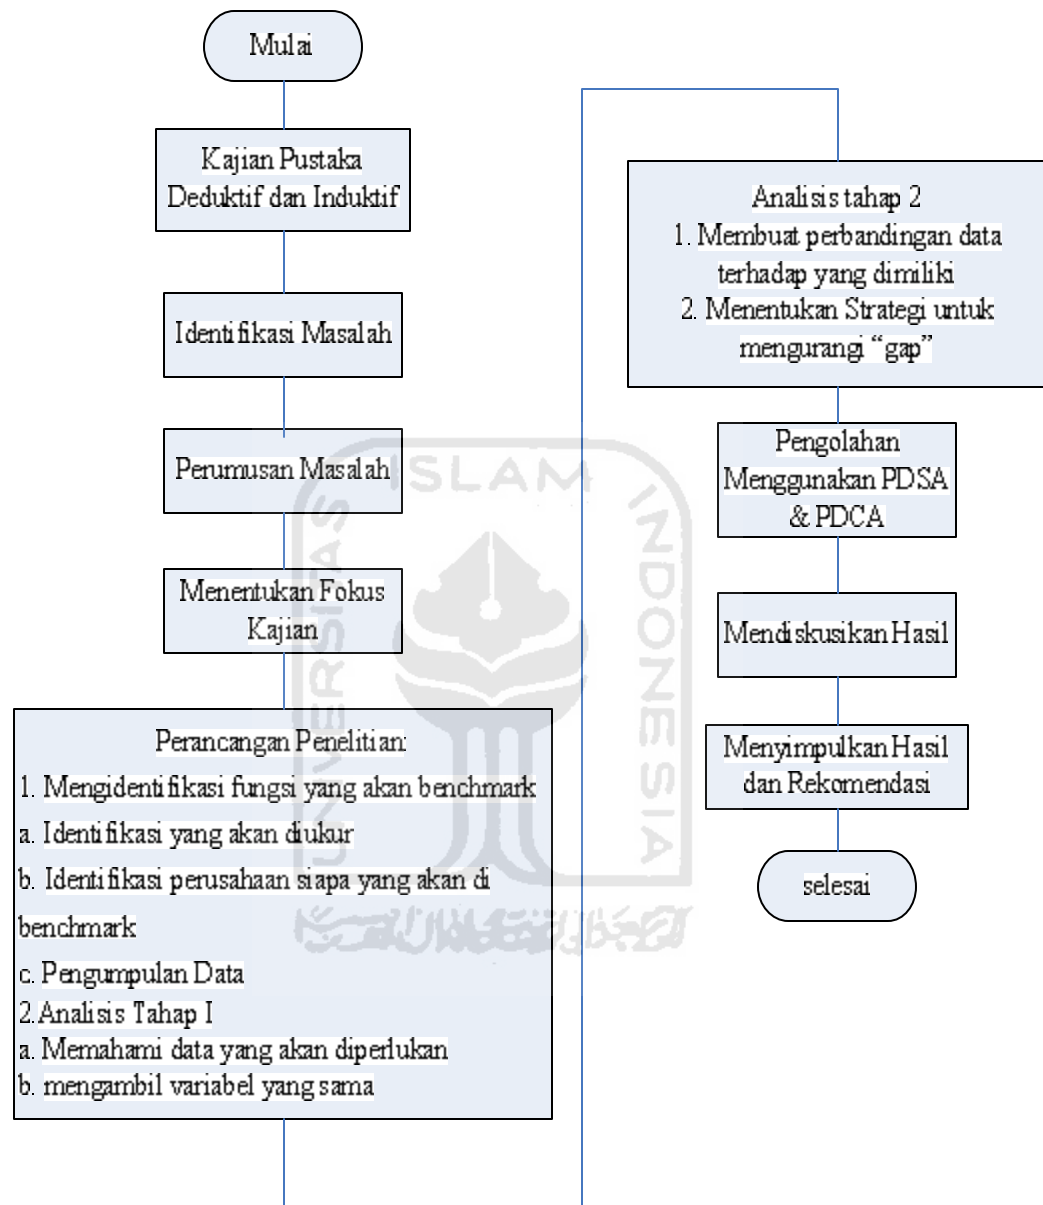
Mulai

Kajian Pustaka Deduktif dan Induktif

Identifikasi Masalah

Perumusan Masalah

Menentukan Fokus Kajian

Perancangan Penelitian:
1. Mengidentifikasi fungsi yang akan benchmark
a. Identifikasi yang akan diukur
b. Identifikasi perusahaan siapa yang akan di benchmark
c. Pengumpulan Data
2.Analisis Tahap I
a. Memahami data yang akan diperlukan
b. mengambil variabel yang sama

Analisis tahap 2
1. Membuat perbandingan data terhadap yang dimiliki
2. Menentukan Strategi untuk mengurangi "gap"

Pengolahan Menggunakan PDSA & PDCA

Mendiskusikan Hasil

Menyimpulkan Hasil dan Rekomendasi

selesai

ISLAM INDONESIA UNIVERSITAS